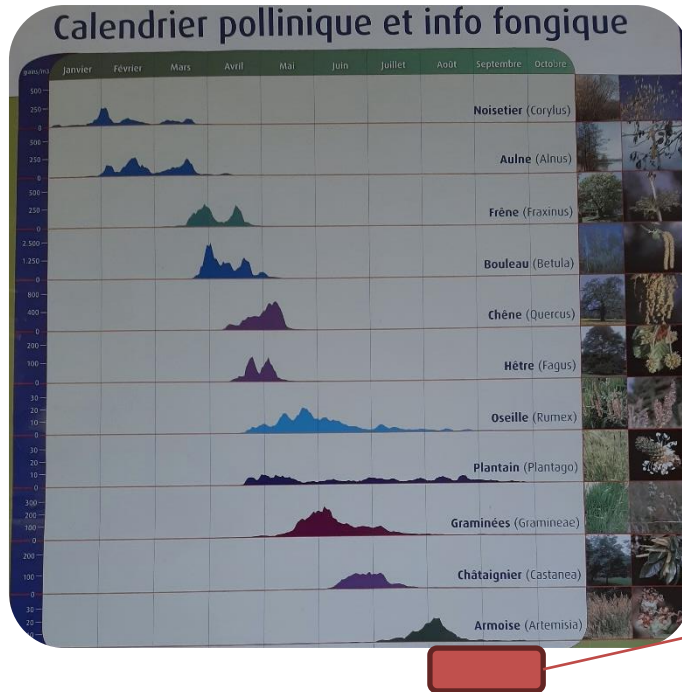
Calendrier pollinique et info fongique

grains/m³

Janvier Février Mars Avril Mai Juin Juillet Août Septembre Octobre

500
250
0
Noisetier (Corylus)

500
250
0
Aulne (Alnus)

500
250
0
Frêne (Fraxinus)

2.500
1.250
0
Bouleau (Betula)

800
400
0
Chêne (Quercus)

200
100
0
Hêtre (Fagus)

30
20
10
0
Oseille (Rumex)

30
20
10
0
Plantain (Plantago)

300
200
100
0
Graminées (Gramineae)

200
100
0
Châtaignier (Castanea)

30
20
10
Armoise (Artemisia)